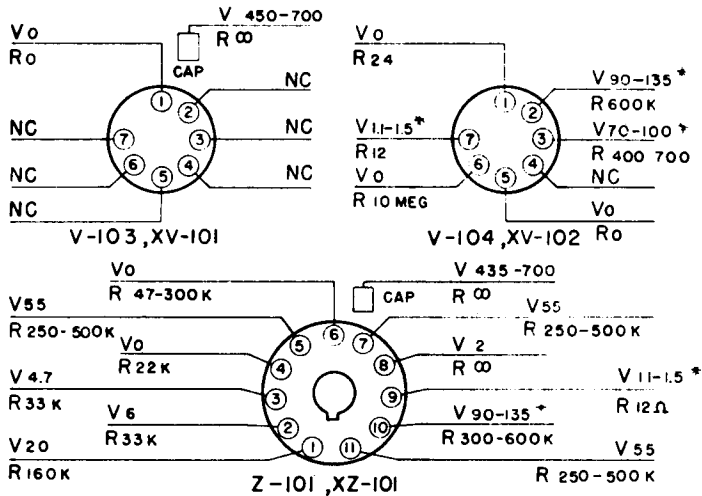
V 450-700
R ∞
CAP
Vo
Ro
1
2
NC
NC
7
3
NC
NC
6
4
NC
NC
5
NC
V-103, XV-101

Vo
R 24
1
V 90-135 *
2
R 600K
V 1.1-1.5 *
7
3
V 70-100 *
R 12
R 400 700
6
4
NC
Vo
5
R 10 MEG
Vo
V-104, XV-102
Ro

Vo
V 435-700
CAP
R 47-300K
R ∞
V 55
6
V 55
5
7
R 250-500K
R 250-500K
Vo
4
8
V 2
R 22K
R ∞
V 4.7
3
9
V 1.1-1.5 *
R 33K
R 12Ω
V 6
2
10
V 90-135 *
R 33K
R 300-600K
V 20
1
11
V 55
R 160K
R 250-500K
Z-101, XZ-101